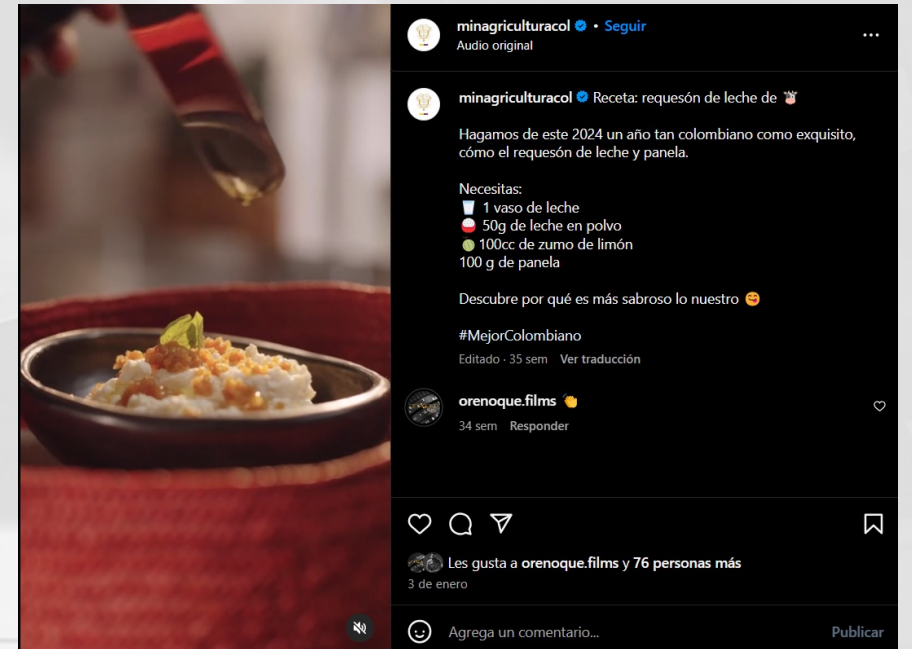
minagriculturacol • Seguir
Audio original

minagriculturacol Receta: requesón de leche de 🐮

Hagamos de este 2024 un año tan colombiano como exquisito, cómo el requesón de leche y panela.

Necesitas:
🥛 1 vaso de leche
50g de leche en polvo
100cc de zumo de limón
100 g de panela

Descubre por qué es más sabroso lo nuestro 😋

#MejorColombiano

Editado · 35 sem Ver traducción

orenoque.films 👏
34 sem Responder

Les gusta a orenoque.films y 76 personas más
3 de enero

Agrega un comentario... Publicar